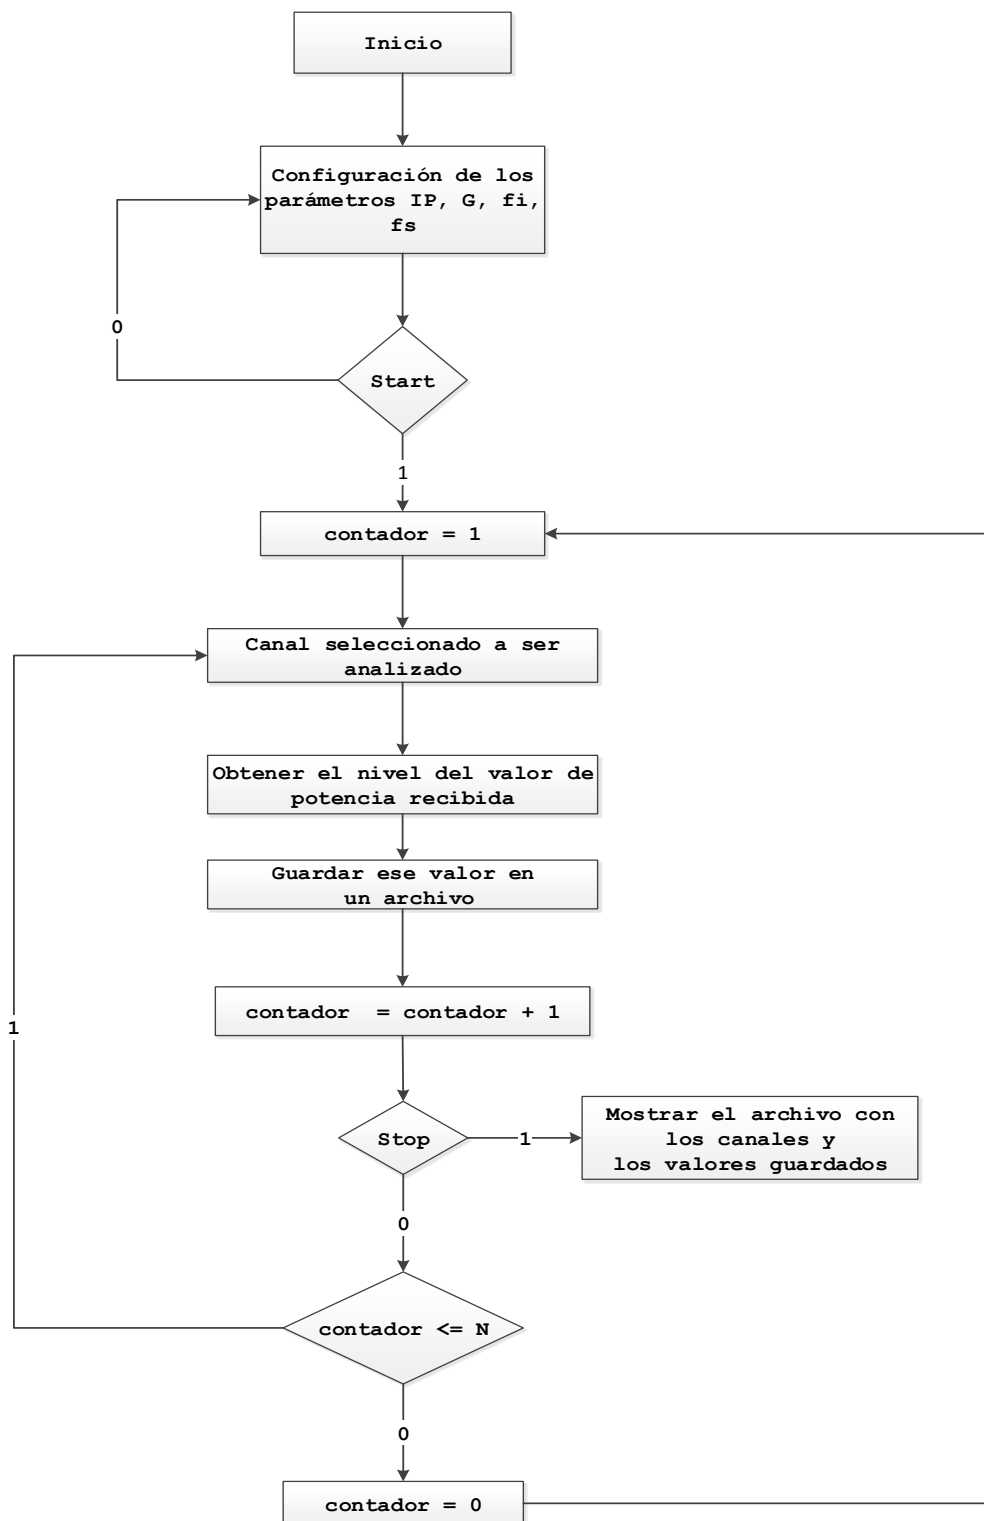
Inicio

Configuración de los parámetros IP, G, fi, fs

0

Start

1

contador = 1

Canal seleccionado a ser analizado

Obtener el nivel del valor de potencia recibida

Guardar ese valor en un archivo

1

contador = contador + 1

Stop

1

Mostrar el archivo con los canales y los valores guardados

0

contador <= N

0

contador = 0